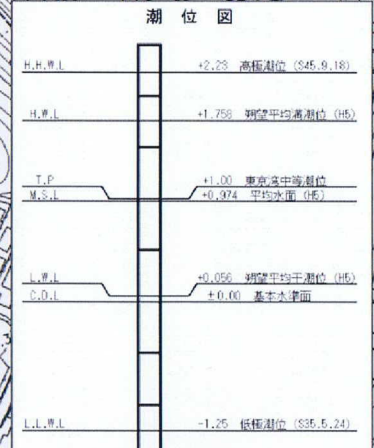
潮 位 図

H.H.W.L

+2.23 高極潮位 (S45.9.18)

H.W.L

+1.758 朔望平均満潮位 (H5)

T.P

+1.00 東京湾中等潮位

M.S.L

+0.974 平均水面 (H5)

L.W.L

+0.056 朔望平均干潮位 (H5)

C.D.L

±0.00 基本水準面

L.L.W.L

-1.25 低極潮位 (S35.5.24)